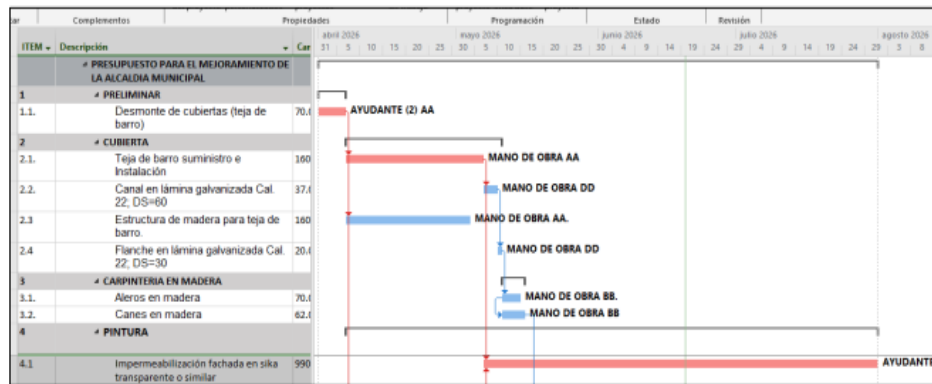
ar | Complementos | Propiedades | Programación | Estado | Revisión

| ITEM | Descripción | Car |
|---|---|---|
| | PRESUPUESTO PARA EL MEJORAMIENTO DE LA ALCALDIA MUNICIPAL | |
| 1 | PRELIMINAR | |
| 1.1. | Desmonte de cubiertas (teja de barro) | 70.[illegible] |
| 2 | CUBIERTA | |
| 2.1. | Teja de barro suministro e Instalación | 160 |
| 2.2. | Canal en lámina galvanizada Cal. 22; DS=60 | 37.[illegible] |
| 2.3 | Estructura de madera para teja de barro. | 160 |
| 2.4 | Flanche en lámina galvanizada Cal. 22; DS=30 | 20.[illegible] |
| 3 | CARPINTERIA EN MADERA | |
| 3.1. | Aleros en madera | 70.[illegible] |
| 3.2. | Canes en madera | 62.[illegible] |
| 4 | PINTURA | |
| 4.1 | Impermeabilización fachada en sika transparente o similar | 990 |

abril 2026: 31 | 5 | 10 | 15 | 20 | 25
mayo 2026: 30 | 5 | 10 | 15 | 20 | 25
junio 2026: 30 | 4 | 9 | 14 | 19 | 24
julio 2026: 29 | 4 | 9 | 14 | 19 | 24 | 29
agosto 2026: 3 | 8

AYUDANTE (2) AA
MANO DE OBRA AA
MANO DE OBRA DD
MANO DE OBRA AA.
MANO DE OBRA DD
MANO DE OBRA BB.
MANO DE OBRA BB
AYUDANTE